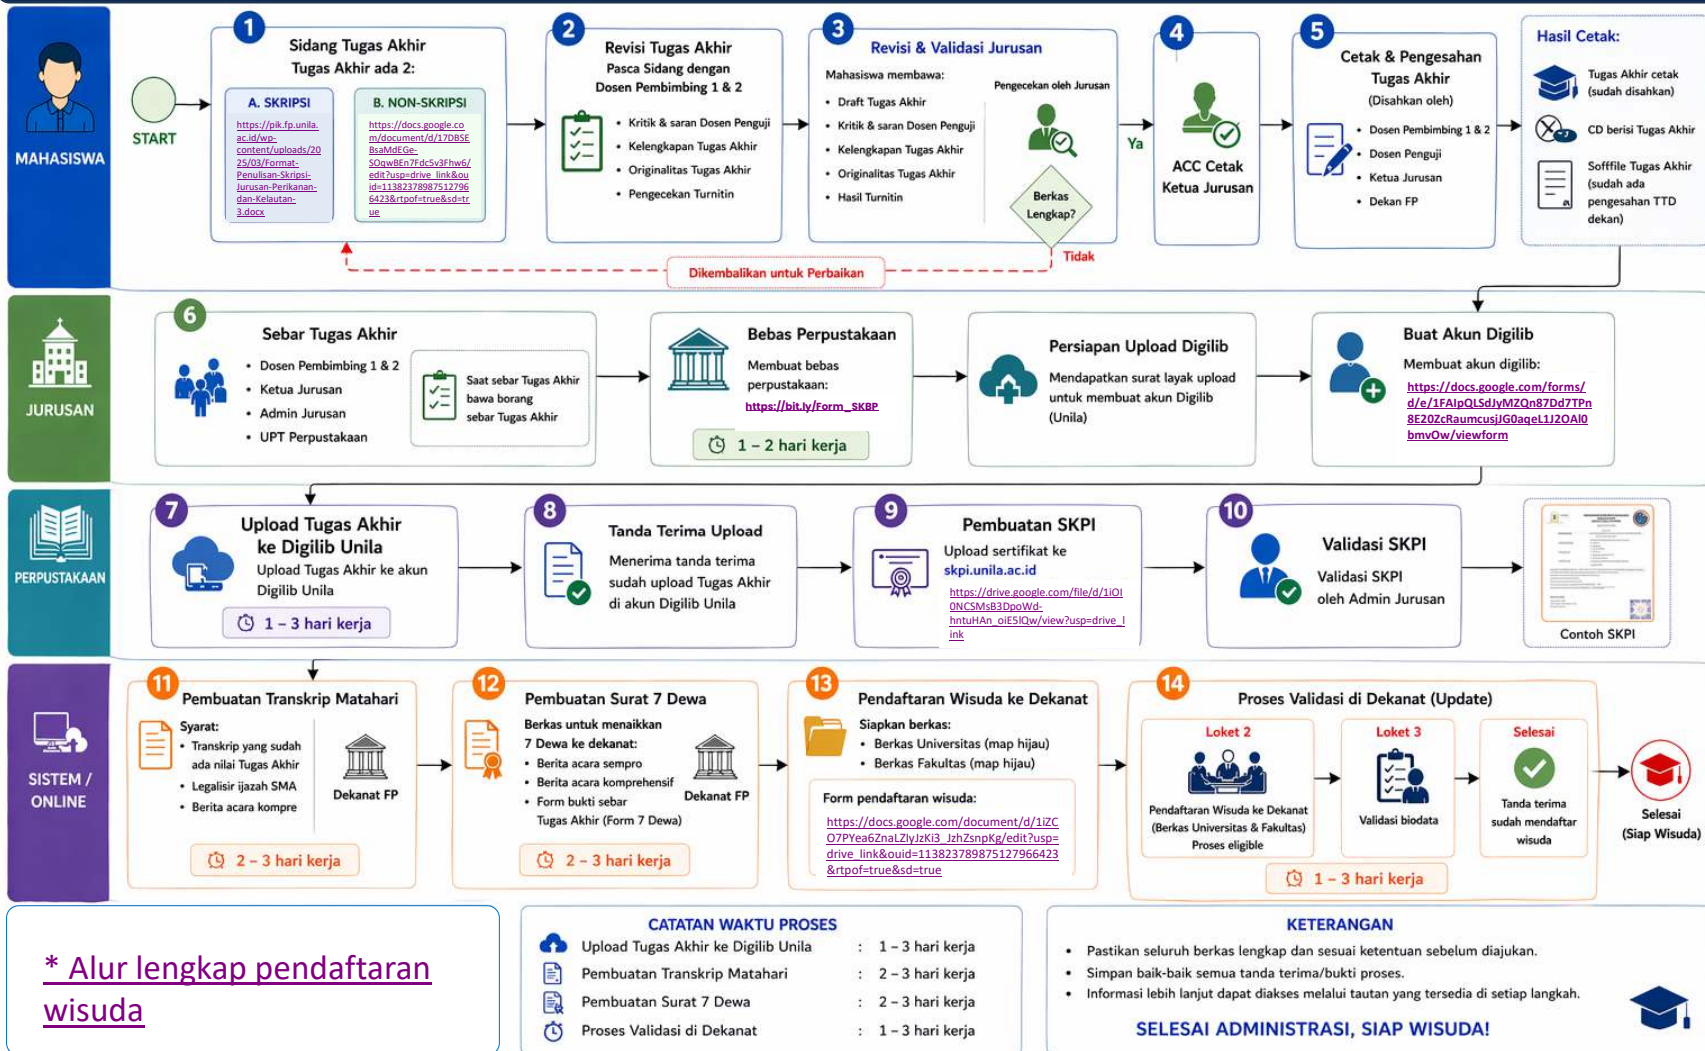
MAHASISWA

START

1
Sidang Tugas Akhir
Tugas Akhir ada 2:

A. SKRIPSI
https://pik.fp.unila.ac.id/wp-content/uploads/2025/03/Format-Penulisan-Skripsi-Jurusan-Perikanan-dan-Kelautan-3.docx

B. NON-SKRIPSI
https://docs.google.com/document/d/17DBSEBsaMdEGe-SOqwBEn7FdcSv3Fhw6/edit?usp=drive_link&ouid=113823789875127966423&rtpof=true&sd=true

2
Revisi Tugas Akhir
Pasca Sidang dengan Dosen Pembimbing 1 & 2

• Kritik & saran Dosen Penguji
• Kelengkapan Tugas Akhir
• Originalitas Tugas Akhir
• Pengecekan Turnitin

3
Revisi & Validasi Jurusan
Mahasiswa membawa:
• Draft Tugas Akhir
• Kritik & saran Dosen Penguji
• Kelengkapan Tugas Akhir
• Originalitas Tugas Akhir
• Hasil Turnitin

Pengecekan oleh Jurusan

Berkas Lengkap?

Ya

Tidak

Dikembalikan untuk Perbaikan

4
ACC Cetak Ketua Jurusan

5
Cetak & Pengesahan Tugas Akhir
(Disahkan oleh)
• Dosen Pembimbing 1 & 2
• Dosen Penguji
• Ketua Jurusan
• Dekan FP

Hasil Cetak:
Tugas Akhir cetak (sudah disahkan)
CD berisi Tugas Akhir
Sofffile Tugas Akhir (sudah ada pengesahan TTD dekan)

JURUSAN

6
Sebar Tugas Akhir
• Dosen Pembimbing 1 & 2
• Ketua Jurusan
• Admin Jurusan
• UPT Perpustakaan

Saat sebar Tugas Akhir bawa borang sebar Tugas Akhir

Bebas Perpustakaan
Membuat bebas perpustakaan:
https://bit.ly/Form_SKBP
1 – 2 hari kerja

Persiapan Upload Digilib
Mendapatkan surat layak upload untuk membuat akun Digilib (Unila)

Buat Akun Digilib
Membuat akun digilib:
https://docs.google.com/forms/d/e/1FAIpQLSdJyMZQn87Dd7TPn8E20ZcRaumcusjJG0aqeL1J2OAl0bmvOw/viewform

PERPUSTAKAAN

7
Upload Tugas Akhir ke Digilib Unila
Upload Tugas Akhir ke akun Digilib Unila
1 – 3 hari kerja

8
Tanda Terima Upload
Menerima tanda terima sudah upload Tugas Akhir di akun Digilib Unila

9
Pembuatan SKPI
Upload sertifikat ke skpi.unila.ac.id
https://drive.google.com/file/d/1iOI0NCSMsB3DpoWd-hntuHAn_oiE5lQw/view?usp=drive_link

10
Validasi SKPI
Validasi SKPI oleh Admin Jurusan

Contoh SKPI

SISTEM / ONLINE

11
Pembuatan Transkrip Matahari
Syarat:
• Transkrip yang sudah ada nilai Tugas Akhir
• Legalisir ijazah SMA
• Berita acara kompre
Dekanat FP
2 – 3 hari kerja

12
Pembuatan Surat 7 Dewa
Berkas untuk menaikkan 7 Dewa ke dekanat:
• Berita acara sempro
• Berita acara komprehensif
• Form bukti sebar Tugas Akhir (Form 7 Dewa)
Dekanat FP
2 – 3 hari kerja

13
Pendaftaran Wisuda ke Dekanat
Siapkan berkas:
• Berkas Universitas (map hijau)
• Berkas Fakultas (map hijau)
Form pendaftaran wisuda:
https://docs.google.com/document/d/1iZCO7PYea6ZnaLZlyJzKi3_JzhZsnpKg/edit?usp=drive_link&ouid=113823789875127966423&rtpof=true&sd=true

14
Proses Validasi di Dekanat (Update)
Loket 2
Pendaftaran Wisuda ke Dekanat (Berkas Universitas & Fakultas) Proses eligible
Loket 3
Validasi biodata
Selesai
Tanda terima sudah mendaftar wisuda
1 – 3 hari kerja

Selesai (Siap Wisuda)

* Alur lengkap pendaftaran wisuda

CATATAN WAKTU PROSES
| | | |
|---|---|---|
| Upload Tugas Akhir ke Digilib Unila | : | 1 – 3 hari kerja |
| Pembuatan Transkrip Matahari | : | 2 – 3 hari kerja |
| Pembuatan Surat 7 Dewa | : | 2 – 3 hari kerja |
| Proses Validasi di Dekanat | : | 1 – 3 hari kerja |

KETERANGAN
• Pastikan seluruh berkas lengkap dan sesuai ketentuan sebelum diajukan.
• Simpan baik-baik semua tanda terima/bukti proses.
• Informasi lebih lanjut dapat diakses melalui tautan yang tersedia di setiap langkah.

SELESAI ADMINISTRASI, SIAP WISUDA!